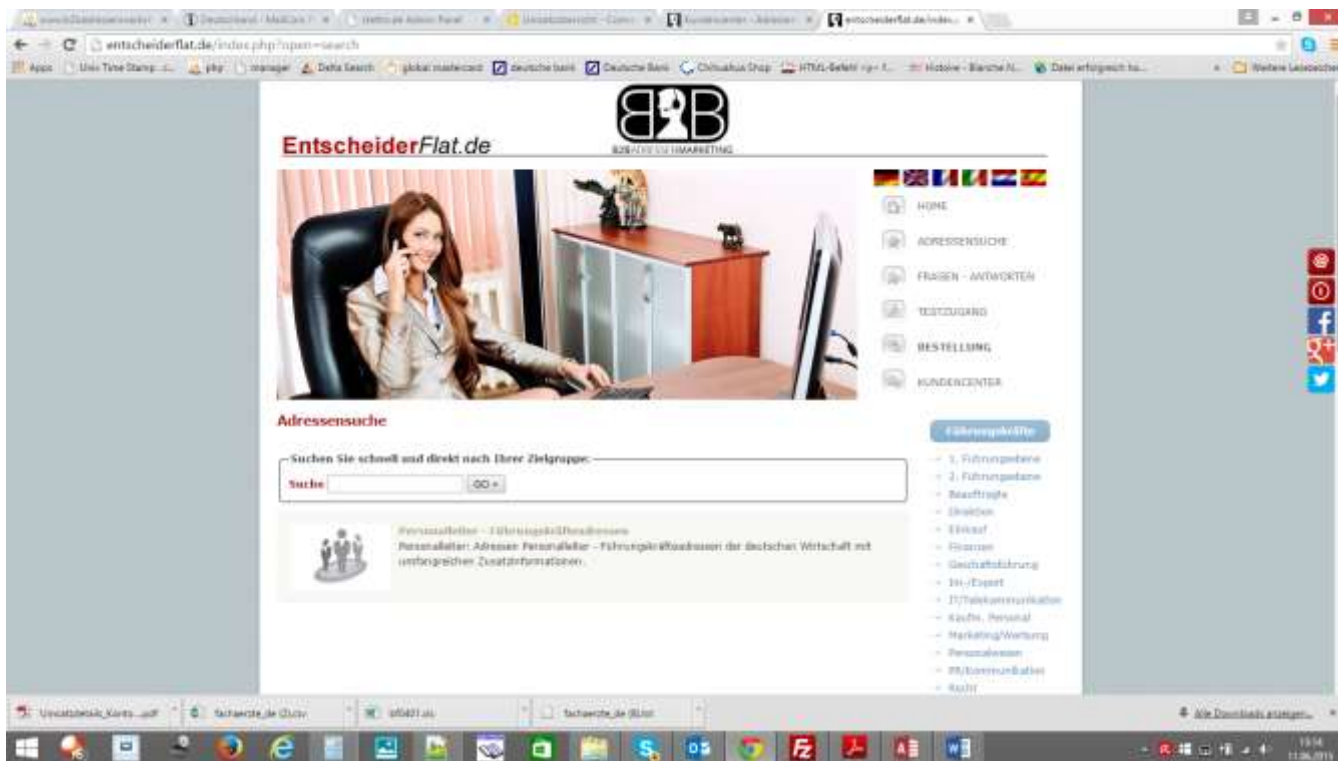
entscheiderflat.de/index.php?open=search

Apps | Unix Time Stamp | php | manager | Delta Search | global mastercard | deutsche bank | Deutsche Bank | Chihuahua Shop | HTML-Befehl | Historie | Datei erfolgreich | Weitere Lesezeichen

EntscheiderFlat.de

B2B ADRESSEN MARKETING

HOME
ADRESSENSUCHE
FRAGEN - ANTWORTEN
TESTZUGANG
BESTELLUNG
KUNDENCENTER

Adressensuche

Suchen Sie schnell und direkt nach Ihrer Zielgruppe:
Suche GO »

Personalleiter - Führungskräfteadressen
Personalleiter: Adressen Personalleiter - Führungskräfteadressen der deutschen Wirtschaft mit umfangreichen Zusatzinformationen.

Führungskräfte
» 1. Führungsebene
» 2. Führungsebene
» Beauftragte
» Direktion
» Einkauf
» Finanzen
» Geschäftsführung
» Im-/Export
» IT/Telekommunikation
» Kaufm. Personal
» Marketing/Werbung
» Personalwesen
» PR/Kommunikation
» Recht

Umsatzdetails_Konto....pdf | fachaerzte_de (2).csv | ieS401.xls | fachaerzte_de (8).txt
Alle Downloads anzeigen...
13:56
11.06.2015